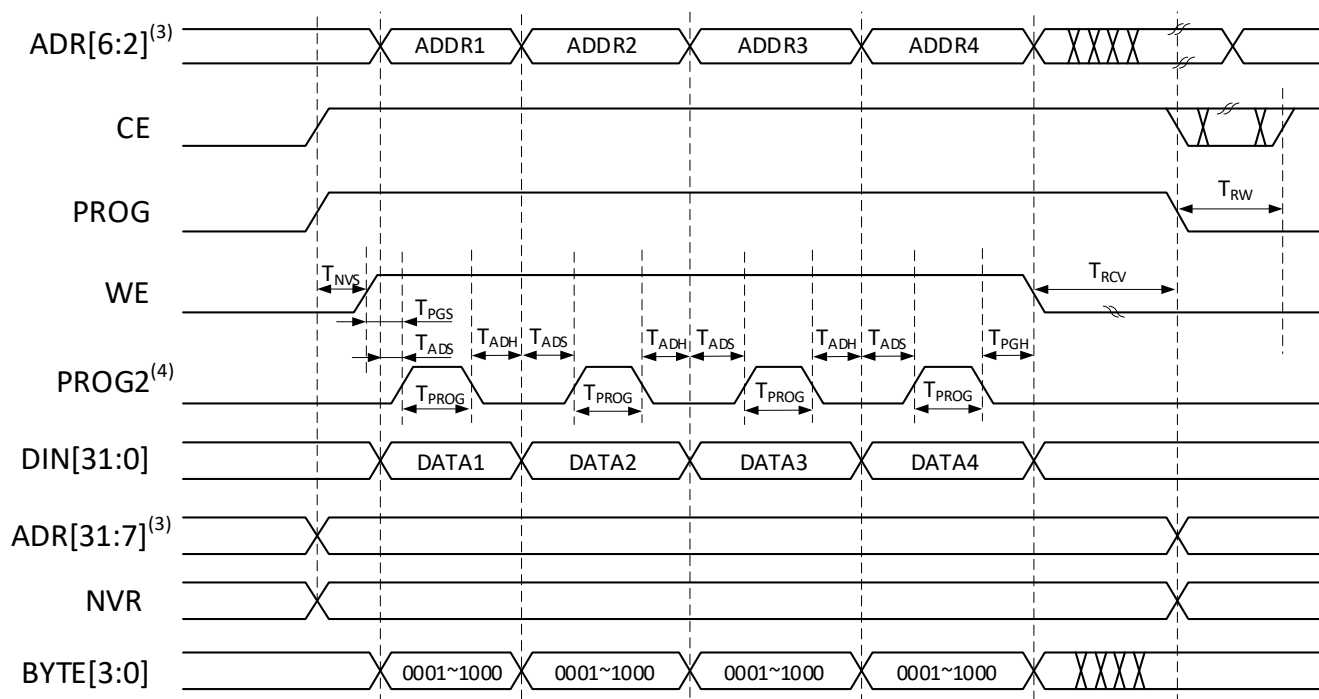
ADR[6:2]$^{(3)}$
ADDR1
ADDR2
ADDR3
ADDR4
CE
PROG
$T_{RW}$
WE
$T_{NVS}$
$T_{RCV}$
$T_{PGS}$
$T_{ADS}$
$T_{ADH}$
$T_{ADS}$
$T_{ADH}$
$T_{ADS}$
$T_{ADH}$
$T_{ADS}$
$T_{PGH}$
PROG2$^{(4)}$
$T_{PROG}$
$T_{PROG}$
$T_{PROG}$
$T_{PROG}$
DIN[31:0]
DATA1
DATA2
DATA3
DATA4
ADR[31:7]$^{(3)}$
NVR
BYTE[3:0]
0001~1000
0001~1000
0001~1000
0001~1000